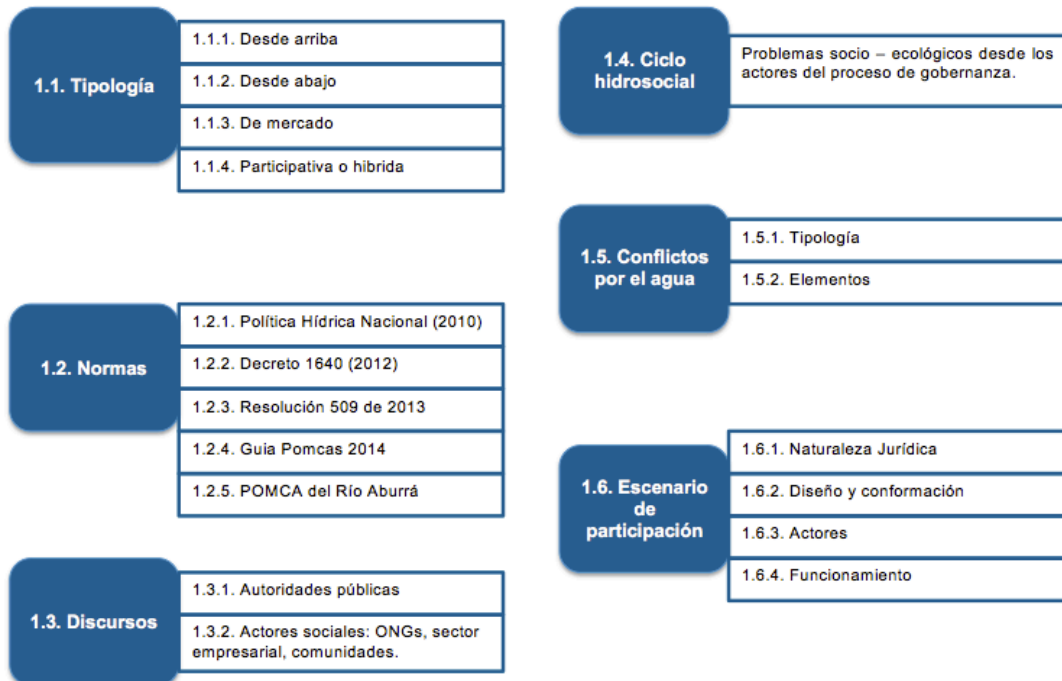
1.1. Tipología

1.1.1. Desde arriba

1.1.2. Desde abajo

1.1.3. De mercado

1.1.4. Participativa o hibrida

1.2. Normas

1.2.1. Política Hídrica Nacional (2010)

1.2.2. Decreto 1640 (2012)

1.2.3. Resolución 509 de 2013

1.2.4. Guia Pomcas 2014

1.2.5. POMCA del Río Aburrá

1.3. Discursos

1.3.1. Autoridades públicas

1.3.2. Actores sociales: ONGs, sector empresarial, comunidades.

1.4. Ciclo hidrosocial

Problemas socio – ecológicos desde los actores del proceso de gobernanza.

1.5. Conflictos por el agua

1.5.1. Tipología

1.5.2. Elementos

1.6. Escenario de participación

1.6.1. Naturaleza Jurídica

1.6.2. Diseño y conformación

1.6.3. Actores

1.6.4. Funcionamiento